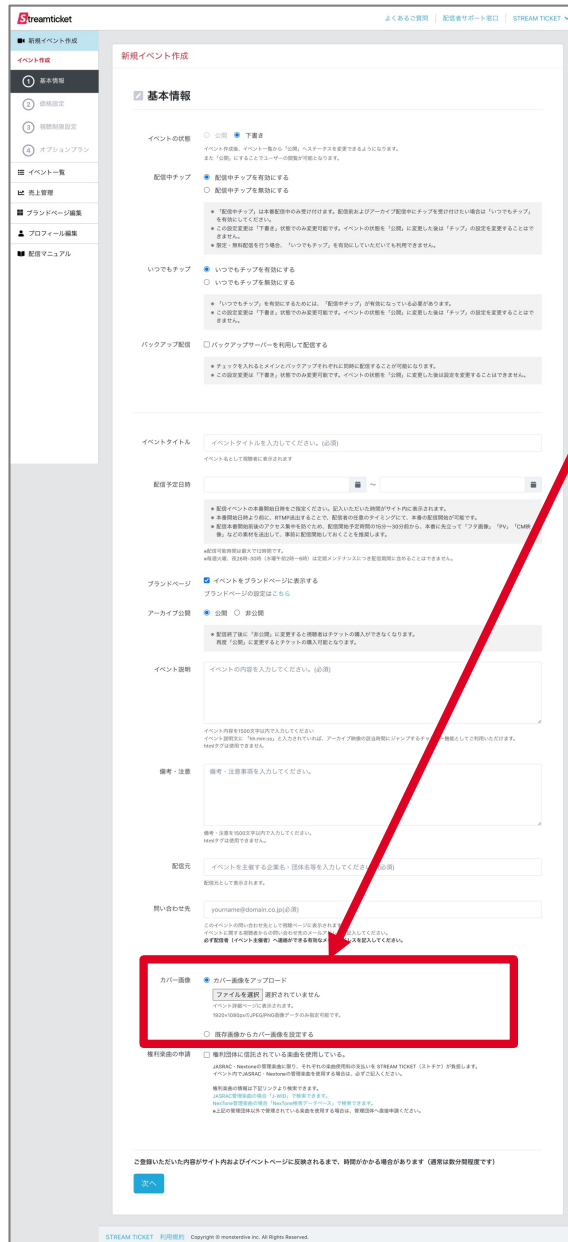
Streamticket

よくあるご質問 | 配信者サポート窓口 | STREAM TICKET

新規イベント作成
イベント作成
1 基本情報
2 価格設定
3 視聴制限設定
4 オプションプラン
イベント一覧
売上管理
ブランドページ編集
プロフィール編集
配信マニュアル

新規イベント作成

基本情報

イベントの状態
○ 公開 ● 下書き
イベント作成後、イベント一覧から「公開」へステータスを変更できるようになります。
また「公開」にすることでユーザーの閲覧が可能となります。

配信中チップ
● 配信中チップを有効にする
○ 配信中チップを無効にする
● 「配信中チップ」は本番配信中のみ受け付けます。配信前およびアーカイブ配信中にチップを受け付けたい場合は「いつでもチップ」を有効にしてください。
● この設定変更は「下書き」状態でのみ変更可能です。イベントの状態を「公開」に変更した後は「チップ」の設定を変更することはできません。
● 限定・無料配信を行う場合、「いつでもチップ」を有効にしていただいても利用できません。

いつでもチップ
● いつでもチップを有効にする
○ いつでもチップを無効にする
● 「いつでもチップ」を有効にするためには、「配信中チップ」が有効になっている必要があります。
● この設定変更は「下書き」状態でのみ変更可能です。イベントの状態を「公開」に変更した後は「チップ」の設定を変更することはできません。

バックアップ配信
□ バックアップサーバーを利用して配信する
● チェックを入れるとメインとバックアップそれぞれに同時に配信することが可能になります。
● この設定変更は「下書き」状態でのみ変更可能です。イベントの状態を「公開」に変更した後は設定を変更することはできません。

イベントタイトル
イベントタイトルを入力してください。(必須)
イベント名として視聴者に表示されます

配信予定日時
~
● 配信イベントの本番開始日時をご指定ください。記入いただいた時間がサイト内に表示されます。
● 本番開始日時より前に、RTMP送出することで、配信者の任意のタイミングにて、本番の配信開始が可能です。
● 配信本番開始前後のアクセス集中を防ぐため、配信開始予定時間の15分～30分前から、本番に先立って「フタ画像」「PV」「CM映像」などの素材を送出して、事前に配信開始しておくことを推奨します。
※配信可能時間は最大で12時間です。
※毎週火曜、夜26時~30時（水曜午前2時~6時）は定期メンテナンスにつき配信期間に含めることはできません。

ブランドページ
☑ イベントをブランドページに表示する
ブランドページの設定はこちら

アーカイブ公開
● 公開 ○ 非公開
● 配信終了後に「非公開」に変更すると視聴者はチケットの購入ができなくなります。
再度「公開」に変更するとチケットの購入可能となります。

イベント説明
イベントの内容を入力してください。(必須)
イベント内容を1500文字以内で入力してください
イベント説明文に「hh:mm:ss」と入力されていれば、アーカイブ映像の該当時間にジャンプするチャプター機能としてご利用いただけます。
htmlタグは使用できません

備考・注意
備考・注意事項を入力してください。
備考・注意を1500文字以内で入力してください。
htmlタグは使用できません。

配信元
イベントを主催する企業名・団体名等を入力してください。(必須)
配信元として表示されます。

問い合わせ先
yourname@domain.co.jp(必須)
このイベントの問い合わせ先として視聴ページに表示されます。
イベントに関する視聴者からの問い合わせ先のメールアドレスを記入してください。
必ず配信者（イベント主催者）へ連絡ができる有効なメールアドレスを記入してください。

カバー画像
● カバー画像をアップロード
ファイルを選択 選択されていません
イベント詳細ページに表示されます。
1920×1080px/JPEG/PNG画像データのみ設定可能です。
○ 既存画像からカバー画像を設定する

権利楽曲の申請
□ 権利団体に信託されている楽曲を使用している。
JASRAC・Nextoneの管理楽曲に限り、それぞれの楽曲使用料の支払いを STREAM TICKET（ストチケ）が負担します。
イベント内でJASRAC・Nextoneの管理楽曲を使用する場合は、必ずご記入ください。
権利楽曲の情報は下記リンクより検索できます。
JASRAC管理楽曲の場合「J-WID」で検索できます。
NexTone管理楽曲の場合「NexTone検索データベース」で検索できます。
※上記の管理団体以外で管理されている楽曲を使用する場合は、管理団体へ直接申請ください。

ご登録いただいた内容がサイト内およびイベントページに反映されるまで、時間がかかる場合があります（通常は数分間程度です）

次へ

STREAM TICKET 利用規約 Copyright © monstervive inc. All Rights Reserved.